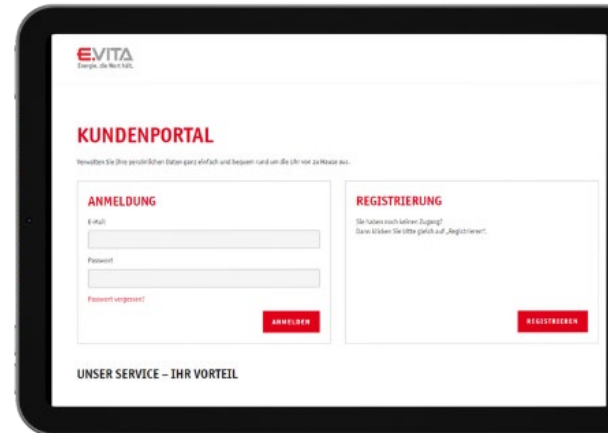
E.VITA
Energie, die Wert hält.

KUNDENPORTAL

Verwalten Sie Ihre persönlichen Daten ganz einfach und bequem rund um die Uhr vor zu Hause aus.

ANMELDUNG

E-Mail

Passwort

Passwort vergessen?

ANMELDEN

REGISTRIERUNG

Sie haben noch keinen Zugang?
Dann klicken Sie bitte gleich auf „Registrieren".

REGISTRIEREN

UNSER SERVICE – IHR VORTEIL